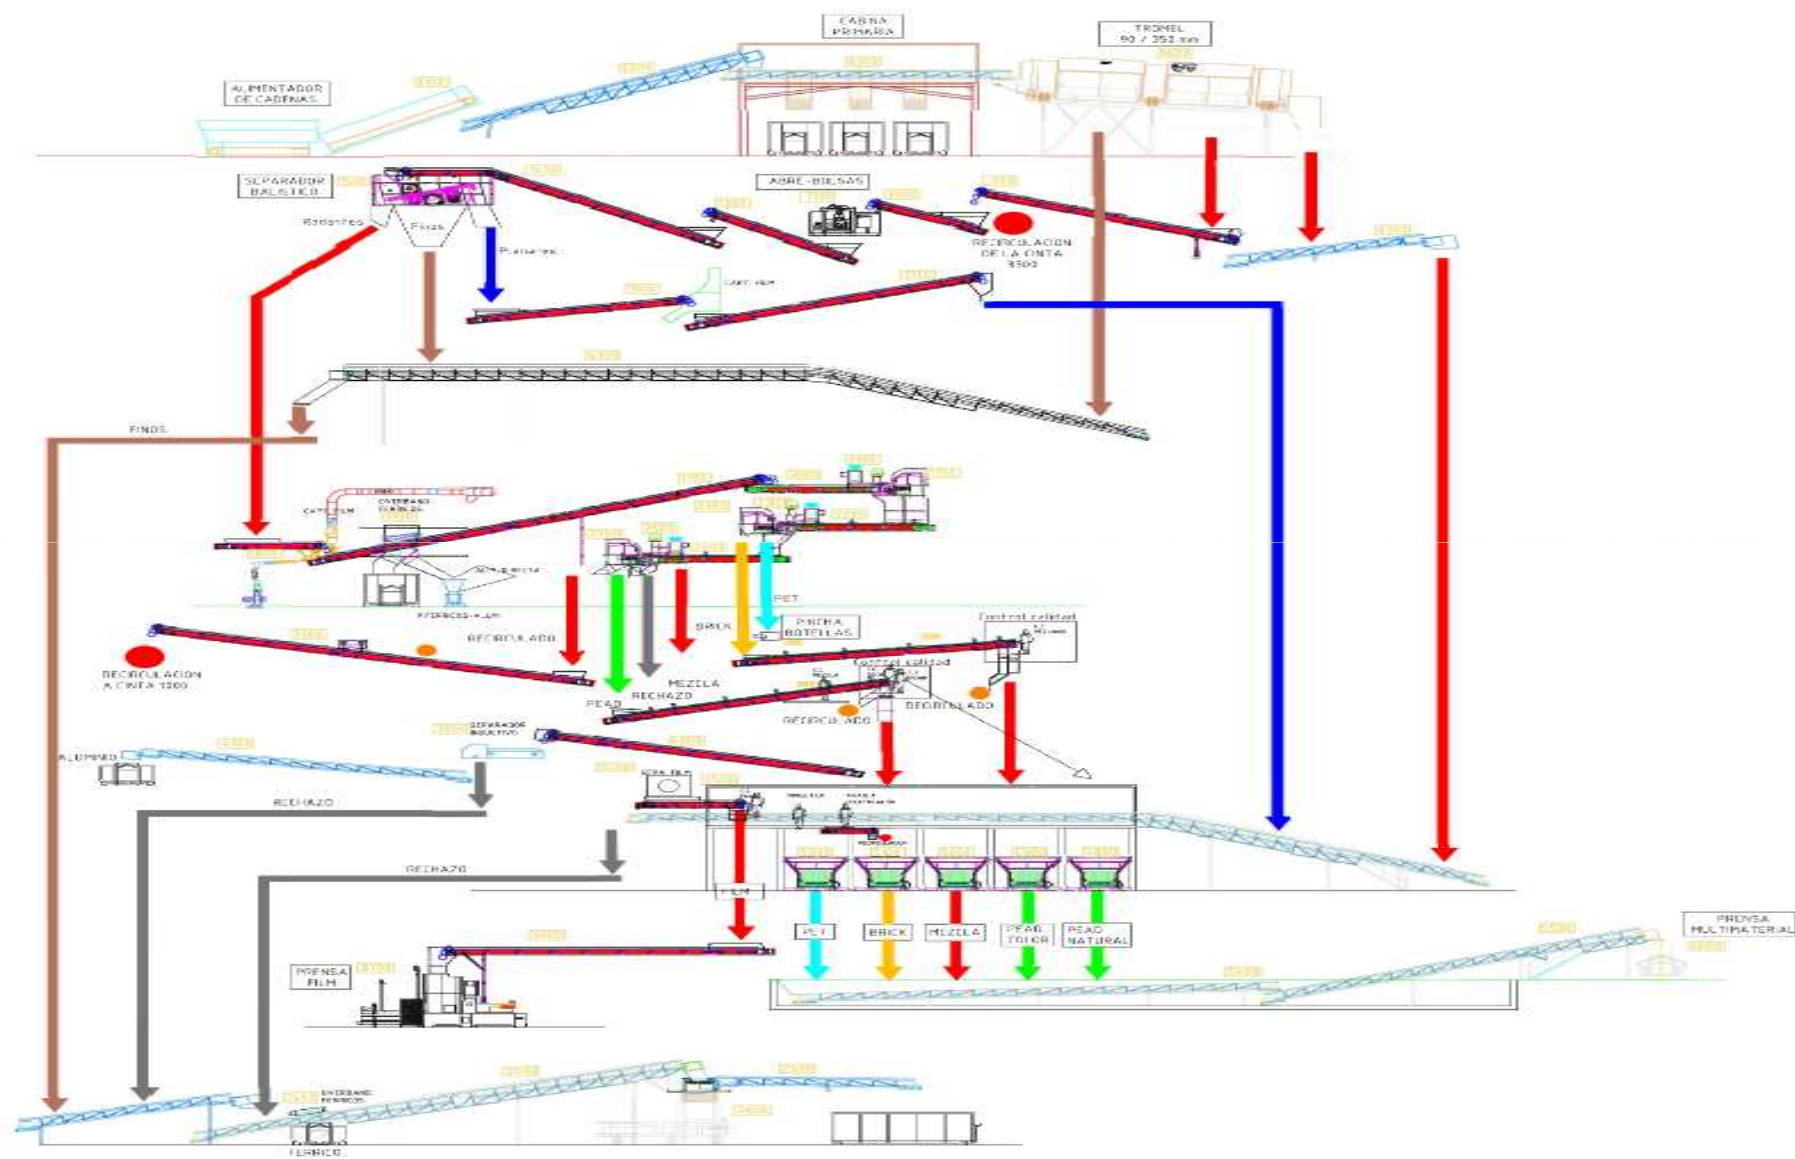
CABINA PRIMARIA

TROMEL 90 / 350 mm

ALIMENTADOR DE CADENAS

SEPARADOR BALISTICO

Rodantes

Finos

Planares

ABRE-BOLSAS

RECIRCULACION DE LA CINTA 3500

CAPT. FILM

FINOS

CAPT. FILM

FERROS+ALUM

PET

RECIRCULADO

BRICK

PINCHA BOTELLAS

Control calidad

Control calidad

RECIRCULACION A CINTA 1200

MEZCLA

RECHAZO

PEAD

RECIRCULADO

RECIRCULADO

SEPARADOR INDUCTIVO

ALUMINIO

RECHAZO

RECHAZO

FILM

PET

BRICK

MEZCLA

PEAD COLOR

PEAD NATURAL

PRENSA MULTIMATERIAL

PRENSA FILM

FERRICO